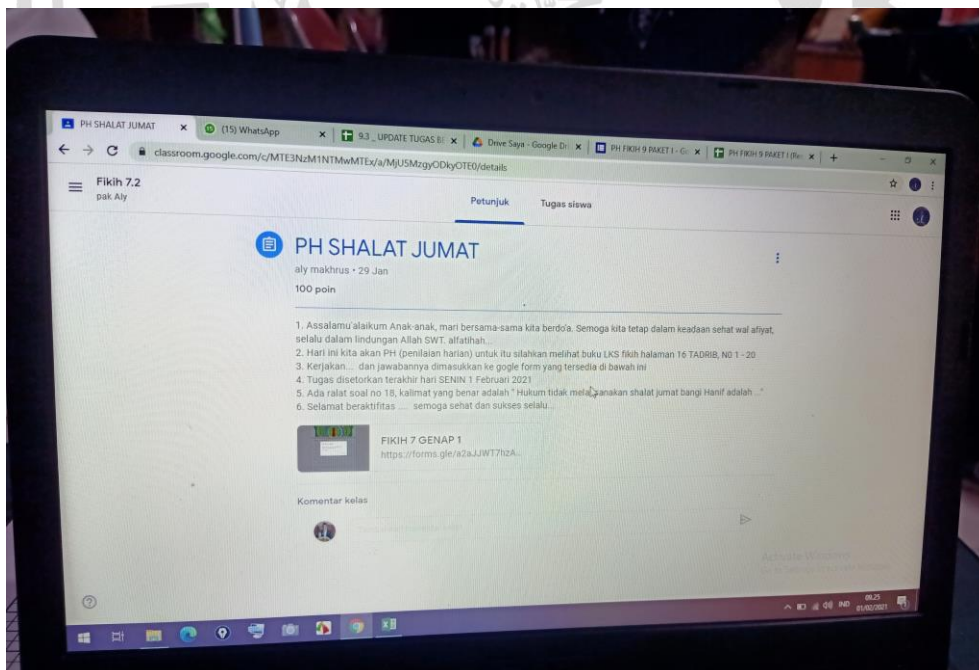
PH SHALAT JUMAT × (15) WhatsApp × 9.3 _ UPDATE TUGAS B × Drive Saya - Google Dr × PH FIKIH 9 PAKET I - G × PH FIKIH 9 PAKET I (Re × +

classroom.google.com/c/MTE3NzM1NTMwMTEx/a/MjU5MzgyODkyOTE0/details

Fikih 7.2
pak Aly

Petunjuk Tugas siswa

PH SHALAT JUMAT
aly makhrus • 29 Jan
100 poin

1. Assalamu'alaikum Anak-anak, mari bersama-sama kita berdo'a. Semoga kita tetap dalam keadaan sehat wal afiyat, selalu dalam lindungan Allah SWT. alfatihah...
2. Hari ini kita akan PH (penilaian harian) untuk itu silahkan melihat buku LKS fikih halaman 16 TADRIB, NO 1 - 20
3. Kerjakan.... dan jawabannya dimasukkan ke gogle form yang tersedia di bawah ini
4. Tugas disetorkan terakhir hari SENIN 1 Februari 2021
5. Ada ralat soal no 18, kalimat yang benar adalah " Hukum tidak melaksanakan shalat jumat bangi Hanif adalah ..."
6. Selamat beraktifitas ..... semoga sehat dan sukses selalu...

FIKIH 7 GENAP 1
https://forms.gle/a2aJJWT7fzA...

Komentar kelas

Activate Windows

09.25
01/02/2021